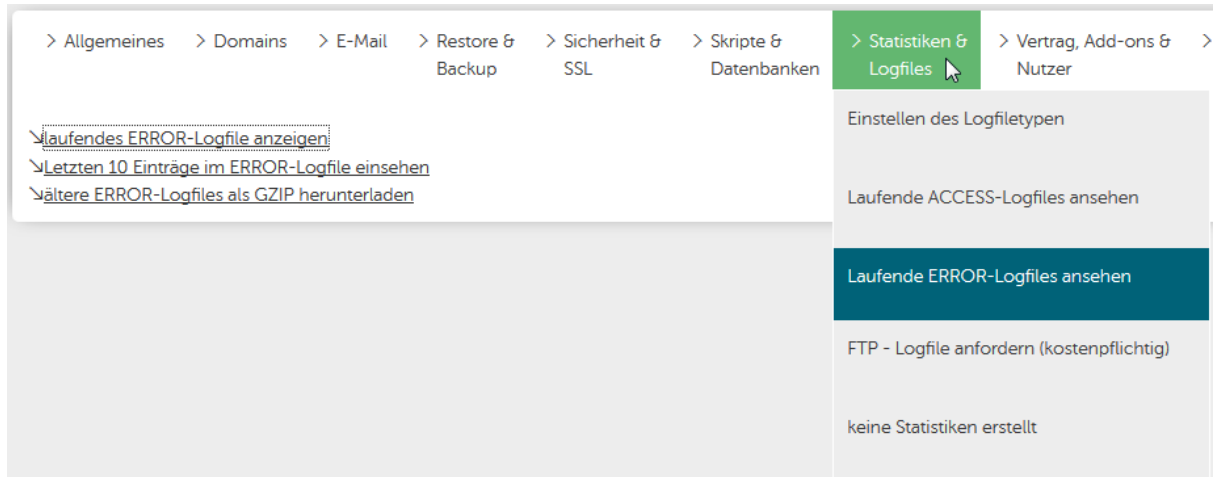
> Allgemeines > Domains > E-Mail > Restore & Backup > Sicherheit & SSL > Skripte & Datenbanken > Statistiken & Logfiles > Vertrag, Add-ons & Nutzer >

↘laufendes ERROR-Logfile anzeigen
↘Letzten 10 Einträge im ERROR-Logfile einsehen
↘ältere ERROR-Logfiles als GZIP herunterladen

Einstellen des Logfiletypen

Laufende ACCESS-Logfiles ansehen

Laufende ERROR-Logfiles ansehen

FTP - Logfile anfordern (kostenpflichtig)

keine Statistiken erstellt